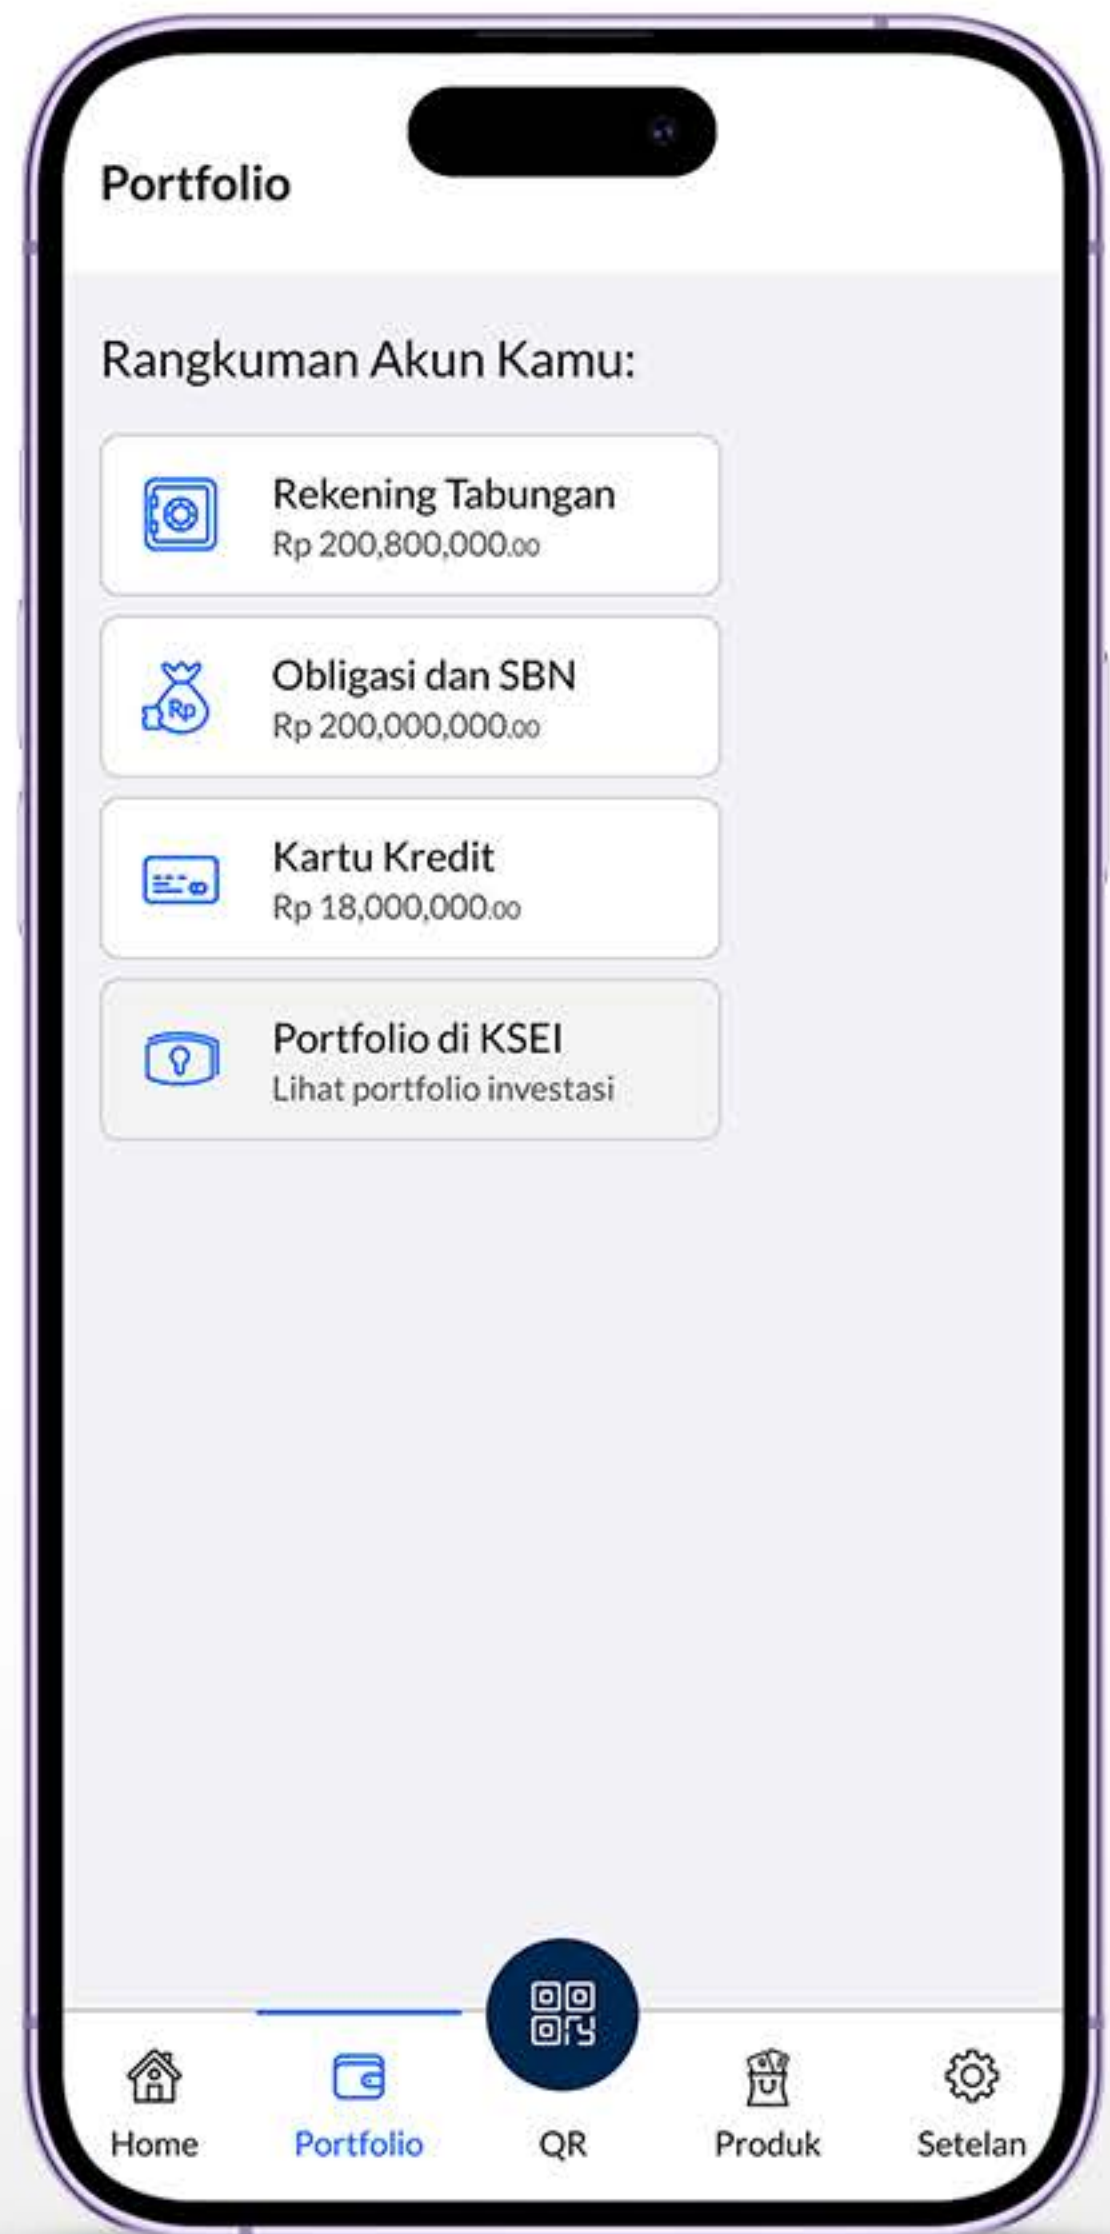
Portfolio

Rangkuman Akun Kamu:

Rekening Tabungan
Rp 200,800,000.00

Obligasi dan SBN
Rp 200,000,000.00

Kartu Kredit
Rp 18,000,000.00

Portfolio di KSEI
Lihat portfolio investasi

Home Portfolio QR Produk Setelan